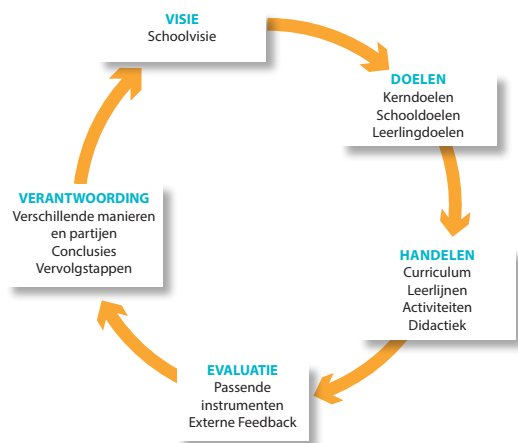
VISIE
Schoolvisie

DOELEN
Kerndoelen
Schooldoelen
Leerlingdoelen

HANDELEN
Curriculum
Leerlijnen
Activiteiten
Didactiek

EVALUATIE
Passende
instrumenten
Externe Feedback

VERANTWOORDING
Verschillende manieren
en partijen
Conclusies
Vervolgstappen